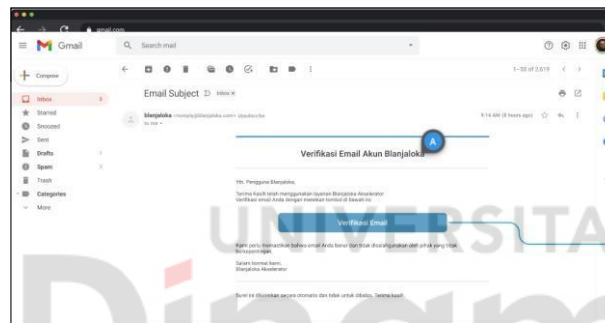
gmail.com

Gmail

Search mail

Compose

Inbox

Starred

Snoozed

Sent

Drafts

Spam

Trash

Categories

More

1–50 of 2,619

Email Subject Inbox ×

blanjaloka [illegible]
to me

9:14 AM (8 hours ago)

A

Verifikasi Email Akun Blanjaloka

Yth. Pengguna Blanjaloka,

Terima kasih telah menggunakan layanan Blanjaloka Akselerator. Verifikasi email Anda dengan menekan tombol di bawah ini.

Verifikasi Email

Kami perlu memastikan bahwa email Anda benar dan tidak disalahgunakan oleh pihak yang tidak bertanggung jawab.

Salam hormat kami,
Blanjaloka Akselerator

Surel ini dikirimkan secara otomatis dan tidak untuk dibalas. Terima kasih.

UNIVERSITAS

Dinamika